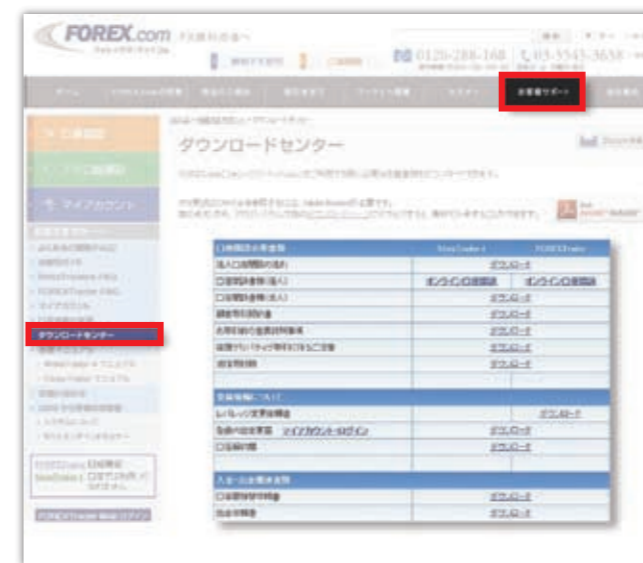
FOREX.com

0120-288-168

お客様サポート

ダウンロードセンター

ダウンロードセンター

ダウンロード
オンライン口座開設
オンライン口座開設
ダウンロード
ダウンロード
ダウンロード
ダウンロード
ダウンロード
ダウンロード

ダウンロード
マイアカウントへログイン
ダウンロード
ダウンロード

ダウンロード
ダウンロード